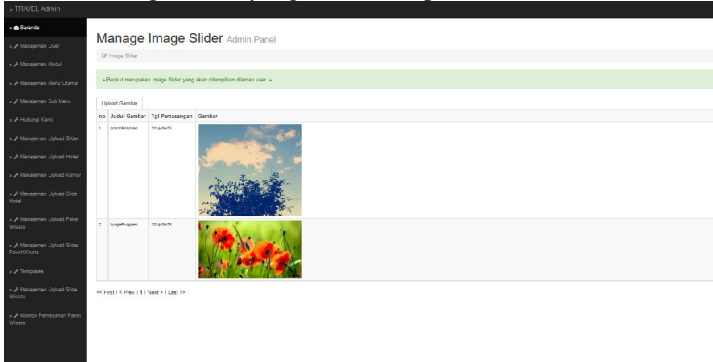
TRAVEL Admin

Beranda

Manajemen User

Manajemen Hotel

Manajemen Menu Utama

Manajemen Sub Menu

Hubungi Kami

Manajemen Upload Slider

Manajemen Upload Hotel

Manajemen Upload Kamar

Manajemen Upload Slide Hotel

Manajemen Upload Paket Wisata

Manajemen Upload Slider Paket Wisata

Templates

Manajemen Upload Slide Wisata

Monitor Pemesanan Paket Wisata

Manage Image Slider Admin Panel

Image Slider

Berikut merupakan image Slider yang akan ditampilkan dihalaman user

Upload Gambar

| no | Judul Gambar | Tgl Pemasangan | Gambar |
|---|---|---|---|
| 1 | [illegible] | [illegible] | |
| 2 | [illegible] | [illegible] | |

<< First | < Prev | 1 | Next > | Last >>